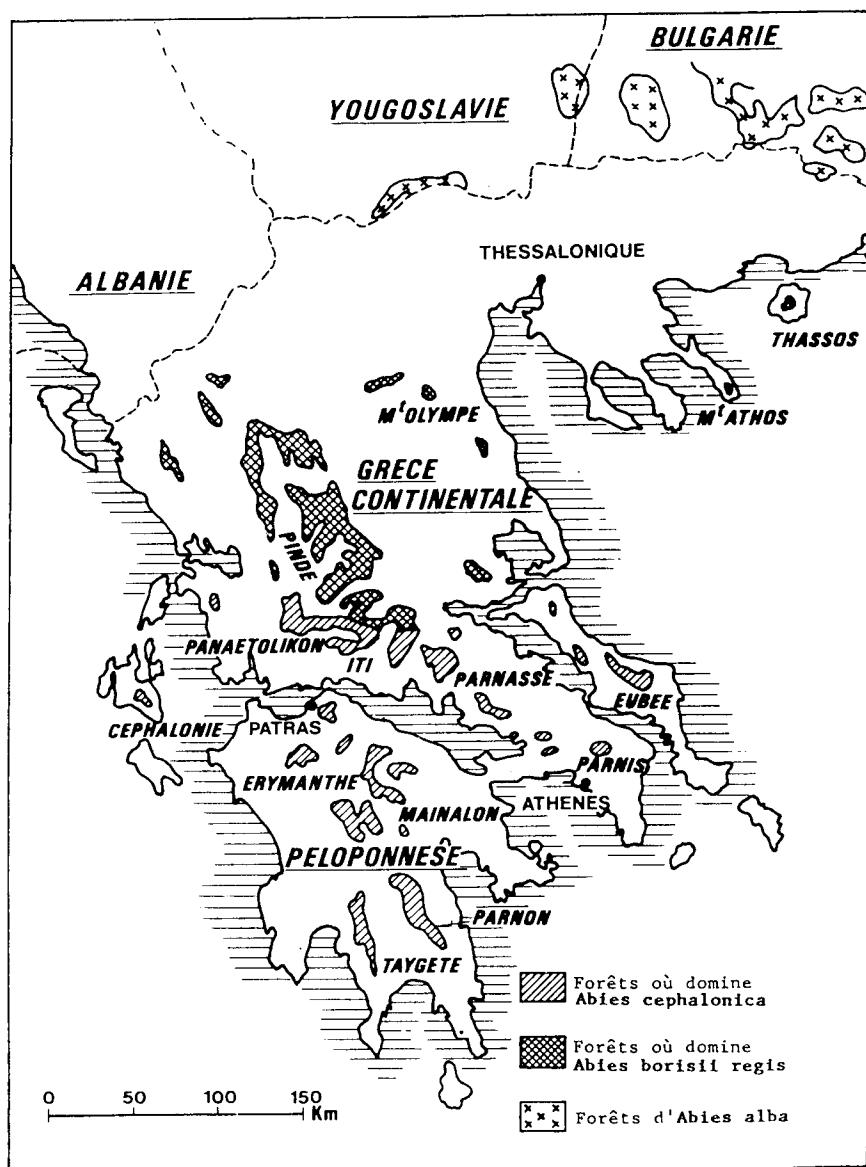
BULGARIE

YOUGOSLAVIE

ALBANIE

THESSALONIQUE

THASSOS

M$^t$ OLYMPE

M$^t$ ATHOS

GRECE CONTINENTALE

PINDE

PANAETOLIKON

ITI

PARNASSE

EUBEE

CEPHALONIE

PATRAS

PARNIS

ERYMANTHE

ATHENES

MAINALON

PELOPONNESE

PARNON

TAYGETE

Forêts où domine Abies cephalonica

Forêts où domine Abies borisii regis

Forêts d'Abies alba

0 50 100 150 Km